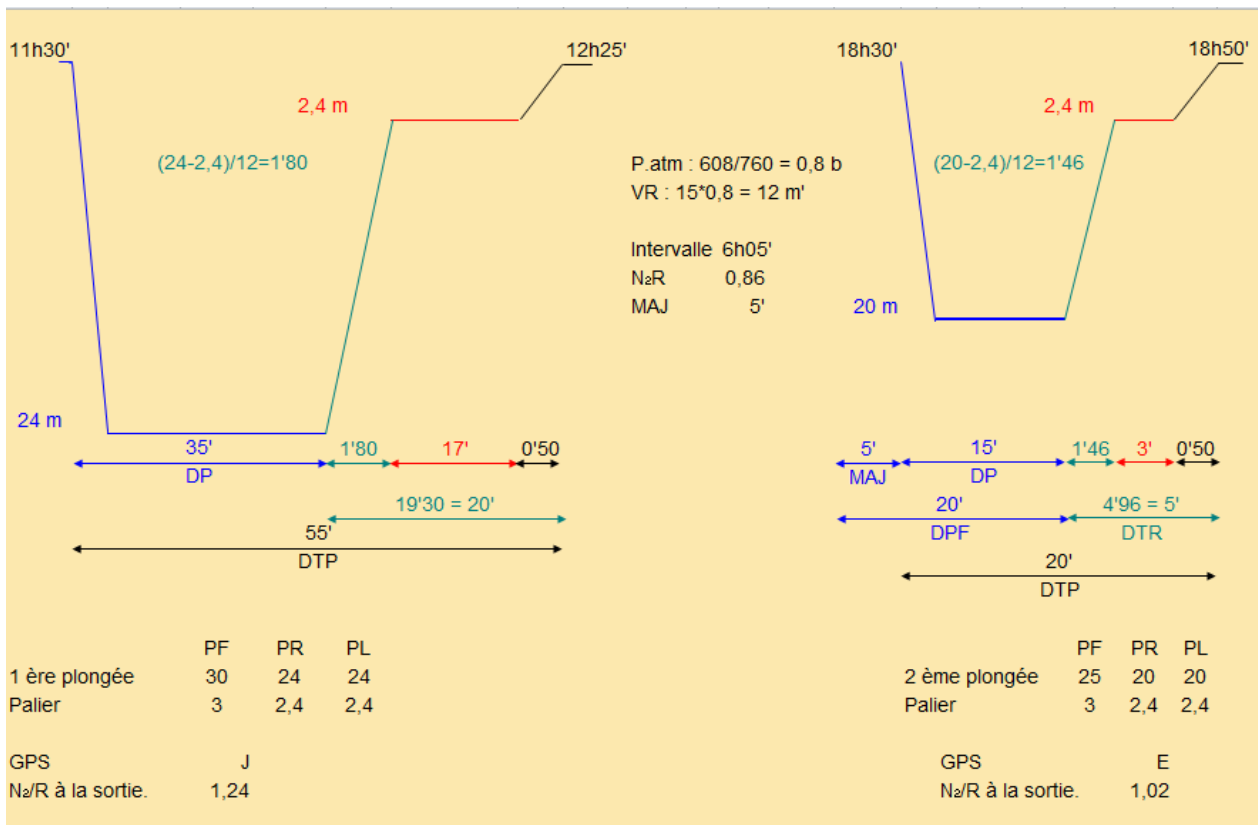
11h30'

12h25'

2,4 m

(24-2,4)/12=1'80

24 m

35'
DP

1'80

17'

0'50

19'30 = 20'

55'
DTP

P.atm : 608/760 = 0,8 b
VR : 15*0,8 = 12 m'

Intervalle 6h05'
$N_2R$ 0,86
MAJ 5'

18h30'

18h50'

2,4 m

(20-2,4)/12=1'46

20 m

5'
MAJ

15'
DP

1'46

3'

0'50

20'
DPF

4'96 = 5'
DTR

20'
DTP

| | PF | PR | PL |
|---|---|---|---|
| 1 ère plongée | 30 | 24 | 24 |
| Palier | 3 | 2,4 | 2,4 |

GPS J
$N_2/R$ à la sortie. 1,24

| | PF | PR | PL |
|---|---|---|---|
| 2 ème plongée | 25 | 20 | 20 |
| Palier | 3 | 2,4 | 2,4 |

GPS E
$N_2/R$ à la sortie. 1,02